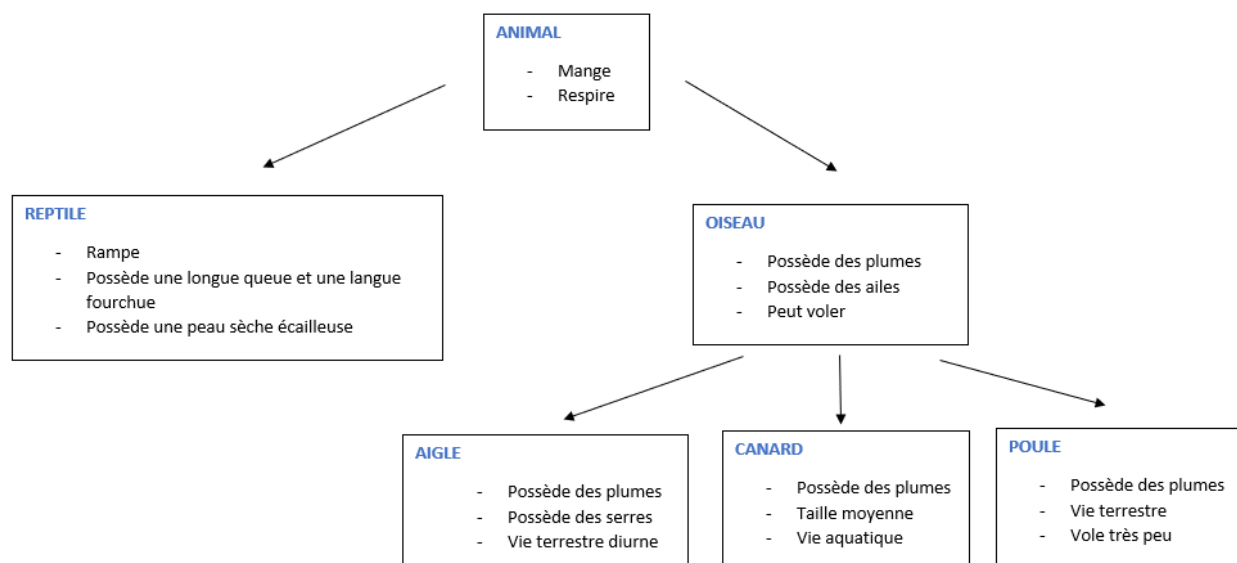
ANIMAL

- Mange
- Respire

REPTILE

- Rampe
- Possède une longue queue et une langue fourchue
- Possède une peau sèche écailleuse

OISEAU

- Possède des plumes
- Possède des ailes
- Peut voler

AIGLE

- Possède des plumes
- Possède des serres
- Vie terrestre diurne

CANARD

- Possède des plumes
- Taille moyenne
- Vie aquatique

POULE

- Possède des plumes
- Vie terrestre
- Vole très peu